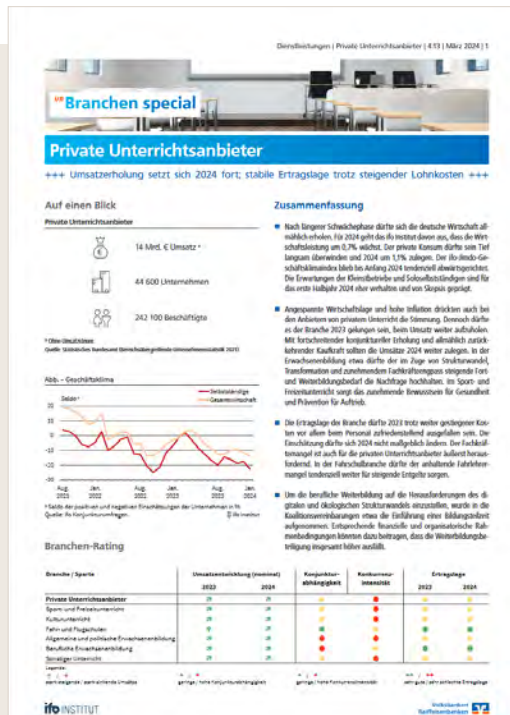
Dienstleistungen | Private Unterrichtsanbieter | 4.13 | März 2024 | 1

Branchen special

Private Unterrichtsanbieter

+++ Umsatzerholung setzt sich 2024 fort; stabile Ertragslage trotz steigender Lohnkosten +++

Auf einen Blick

Private Unterrichtsanbieter

14 Mrd. € Umsatz *

44 600 Unternehmen

242 100 Beschäftigte

* Ohne Umsatzsteuer.
Quelle: Statistisches Bundesamt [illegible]

Abb. – Geschäftsklima

Saldo*

Selbstständige
Gesamtwirtschaft

20
10
0
-10
-20
-30

Aug. 2020 | Jan. 2021 | Aug. 2021 | Jan. 2022 | Aug. 2022 | Jan. 2023 | Aug. 2023 | Jan. 2024

* Saldo der positiven und negativen Einschätzungen der Unternehmen in %.
Quelle: ifo Konjunkturumfragen.

Zusammenfassung

Nach längerer Schwächephase dürfte sich die deutsche Wirtschaft allmählich erholen. Für 2024 geht das ifo Institut davon aus, dass die Wirtschaftsleistung um 0,7% wächst. Der private Konsum dürfte sein Tief langsam überwinden und 2024 um 1,1% zulegen. Der ifo-Jimdo-Geschäftsklimaindex blieb bis Anfang 2024 tendenziell abwärtsgerichtet. Die Erwartungen der Kleinstbetriebe und Soloselbstständigen sind für das erste Halbjahr 2024 eher verhalten und von Skepsis geprägt.

Angespannte Wirtschaftslage und hohe Inflation drücken auch bei den Anbietern von privatem Unterricht die Stimmung. Dennoch dürfte es der Branche 2023 gelungen sein, beim Umsatz weiter aufzuholen. Mit fortschreitender konjunktureller Erholung und allmählich zurückkehrender Kaufkraft sollten die Umsätze 2024 weiter zulegen. In der Erwachsenenbildung etwa dürfte die im Zuge von Strukturwandel, Transformation und zunehmendem Fachkräfteengpass steigende Fort- und Weiterbildungsbedarf die Nachfrage hochhalten. Im Sport- und Freizeitunterricht sorgt das zunehmende Bewusstsein für Gesundheit und Prävention für Auftrieb.

Die Ertragslage der Branche dürfte 2023 trotz weiter gestiegener Kosten vor allem beim Personal zufriedenstellend ausgefallen sein. Die Einschätzung dürfte sich 2024 nicht maßgeblich ändern. Der Fachkräftemangel ist auch für die privaten Unterrichtsanbieter äußerst herausfordernd. In der Fahrschulbranche dürfte der anhaltende Fahrlehrermangel tendenziell weiter für steigende Entgelte sorgen.

Um die berufliche Weiterbildung auf die Herausforderungen des digitalen und ökologischen Strukturwandels einzustellen, wurde in die Koalitionsvereinbarungen etwa die Einführung einer Bildungszeit aufgenommen. Entsprechende finanzielle und organisatorische Rahmenbedingungen könnten dazu beitragen, dass die Weiterbildungsbeteiligung insgesamt höher ausfällt.

Branchen-Rating

| Branche / Sparte | Umsatzentwicklung (nominal) 2023 | 2024 | Konjunkturabhängigkeit | Konkurrenzintensität | Ertragslage 2023 | 2024 |
|---|---|---|---|---|---|---|
| Private Unterrichtsanbieter | | | | | | |
| Sport- und Freizeitunterricht | | | | | | |
| Kulturunterricht | | | | | | |
| Fahr- und Flugschulen | | | | | | |
| Allgemeine und politische Erwachsenenbildung | | | | | | |
| Berufliche Erwachsenenbildung | | | | | | |
| Sonstiger Unterricht | | | | | | |

Legende:
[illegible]

ifo INSTITUT

Volksbanken Raiffeisenbanken